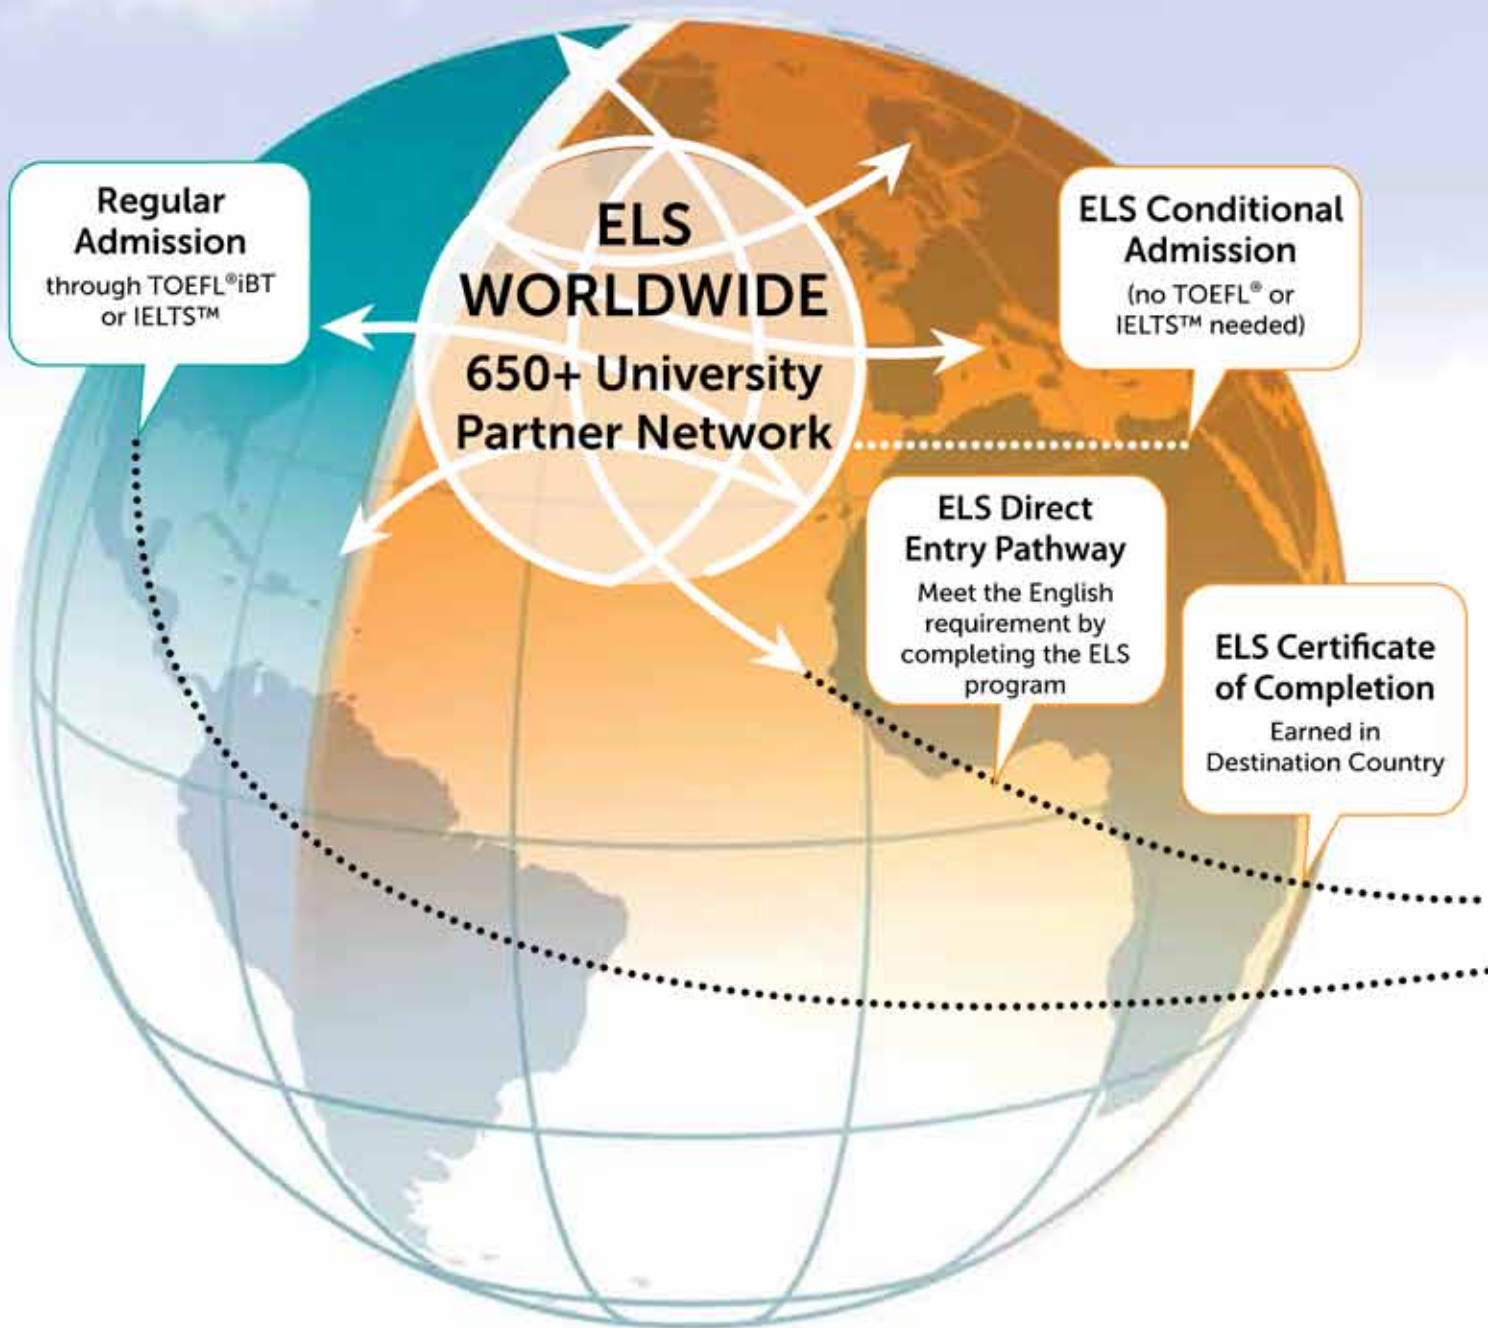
Regular Admission
through TOEFL®iBT or IELTS™

ELS WORLDWIDE
650+ University Partner Network

ELS Conditional Admission
(no TOEFL® or IELTS™ needed)

ELS Direct Entry Pathway
Meet the English requirement by completing the ELS program

ELS Certificate of Completion
Earned in Destination Country